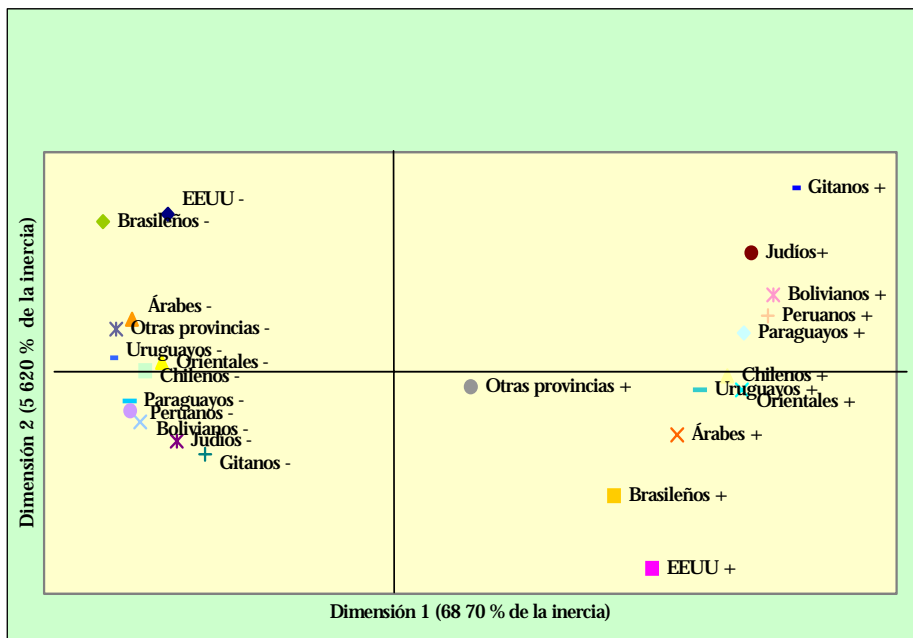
Gitanos +
EEUU -
Brasileños -
Judíos+
Bolivianos +
Peruanos +
Paraguayos +
Árabes -
Otras provincias -
Uruguayos -
Orientales -
Chilenos -
Chilenos +
Otras provincias +
Uruguayos +
Orientales +
Paraguayos -
Peruanos -
Bolivianos -
Judíos -
Árabes +
Gitanos -
Brasileños +
EEUU +
Dimensión 2 (5 620 % de la inercia)
Dimensión 1 (68 70 % de la inercia)